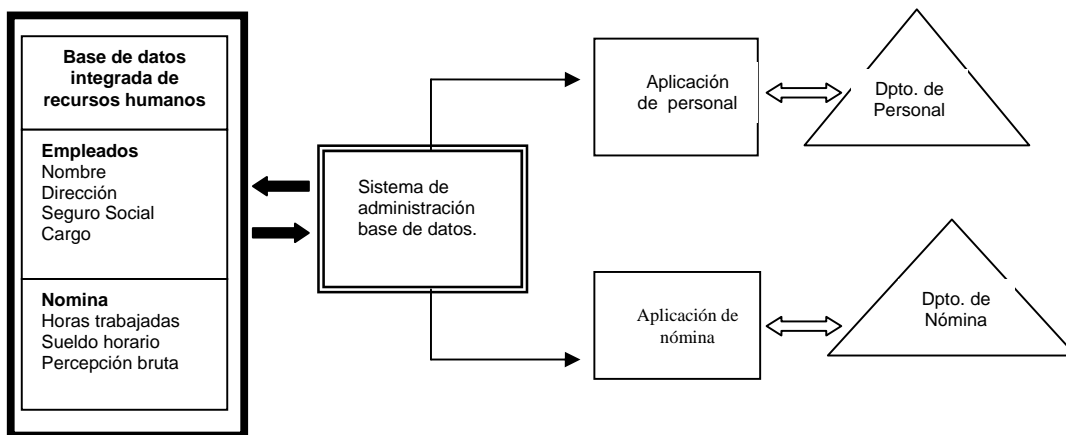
Base de datos integrada de recursos humanos

Empleados
Nombre
Dirección
Seguro Social
Cargo

Nomina
Horas trabajadas
Sueldo horario
Percepción bruta

Sistema de administración base de datos.

Aplicación de personal

Dpto. de Personal

Aplicación de nómina

Dpto. de Nómina